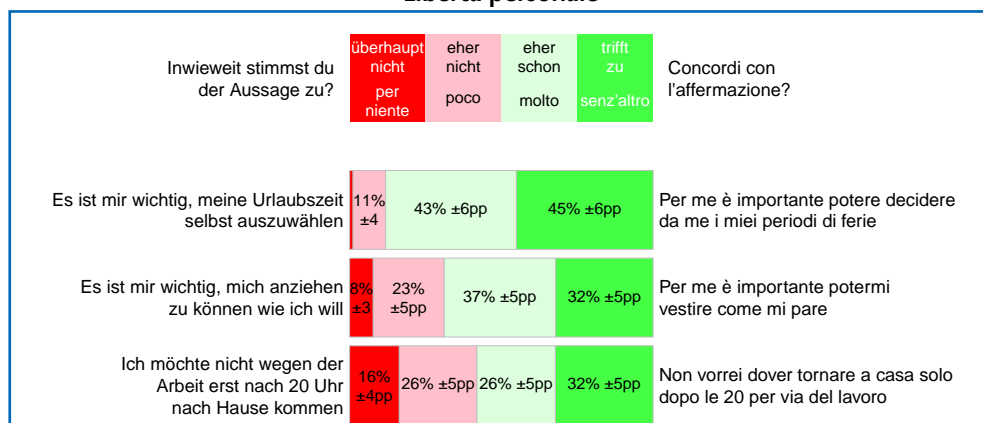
Libertà personale

Inwieweit stimmst du der Aussage zu?

überhaupt nicht
per niente

eher nicht
poco

eher schon
molto

trifft zu
senz'altro

Concordi con l'affermazione?

Es ist mir wichtig, meine Urlaubszeit selbst auszuwählen

11% ±4

43% ±6pp

45% ±6pp

Per me è importante potere decidere da me i miei periodi di ferie

Es ist mir wichtig, mich anziehen zu können wie ich will

8% ±3

23% ±5pp

37% ±5pp

32% ±5pp

Per me è importante potermi vestire come mi pare

Ich möchte nicht wegen der Arbeit erst nach 20 Uhr nach Hause kommen

16% ±4pp

26% ±5pp

26% ±5pp

32% ±5pp

Non vorrei dover tornare a casa solo dopo le 20 per via del lavoro